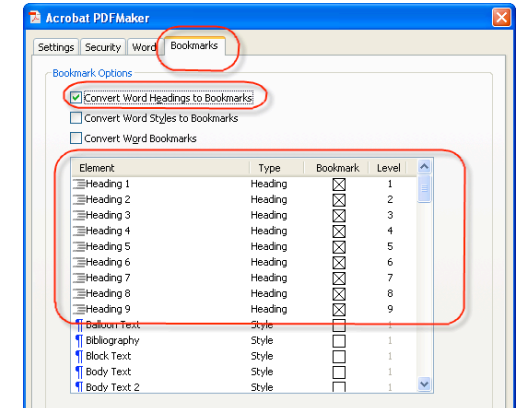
Acrobat PDFMaker

Settings | Security | Word | Bookmarks

Bookmark Options

Convert Word Headings to Bookmarks

Convert Word Styles to Bookmarks

Convert Word Bookmarks

| Element | Type | Bookmark | Level |
|---|---|---|---|
| Heading 1 | Heading | ☒ | 1 |
| Heading 2 | Heading | ☒ | 2 |
| Heading 3 | Heading | ☒ | 3 |
| Heading 4 | Heading | ☒ | 4 |
| Heading 5 | Heading | ☒ | 5 |
| Heading 6 | Heading | ☒ | 6 |
| Heading 7 | Heading | ☒ | 7 |
| Heading 8 | Heading | ☒ | 8 |
| Heading 9 | Heading | ☒ | 9 |
| Balloon Text | Style | ☐ | 1 |
| Bibliography | Style | ☐ | 1 |
| Block Text | Style | ☐ | 1 |
| Body Text | Style | ☐ | 1 |
| Body Text 2 | Style | ☐ | 1 |